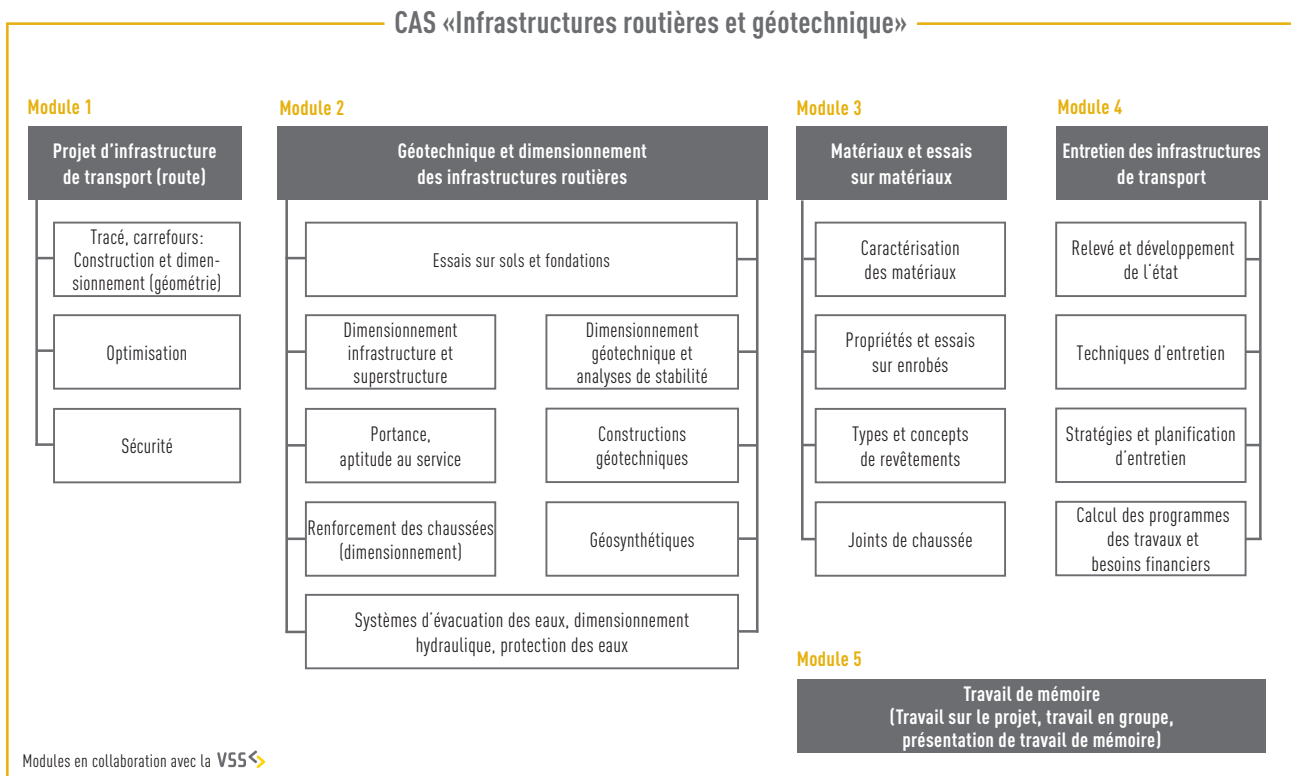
CAS «Infrastructures routières et géotechnique»

Module 1

Projet d'infrastructure de transport (route)

Tracé, carrefours: Construction et dimensionnement (géométrie)

Optimisation

Sécurité

Module 2

Géotechnique et dimensionnement des infrastructures routières

Essais sur sols et fondations

Dimensionnement infrastructure et superstructure

Dimensionnement géotechnique et analyses de stabilité

Portance, aptitude au service

Constructions géotechniques

Renforcement des chaussées (dimensionnement)

Géosynthétiques

Systèmes d'évacuation des eaux, dimensionnement hydraulique, protection des eaux

Module 3

Matériaux et essais sur matériaux

Caractérisation des matériaux

Propriétés et essais sur enrobés

Types et concepts de revêtements

Joints de chaussée

Module 4

Entretien des infrastructures de transport

Relevé et développement de l´état

Techniques d´entretien

Stratégies et planification d´entretien

Calcul des programmes des travaux et besoins financiers

Module 5

Travail de mémoire (Travail sur le projet, travail en groupe, présentation de travail de mémoire)

Modules en collaboration avec la VSS